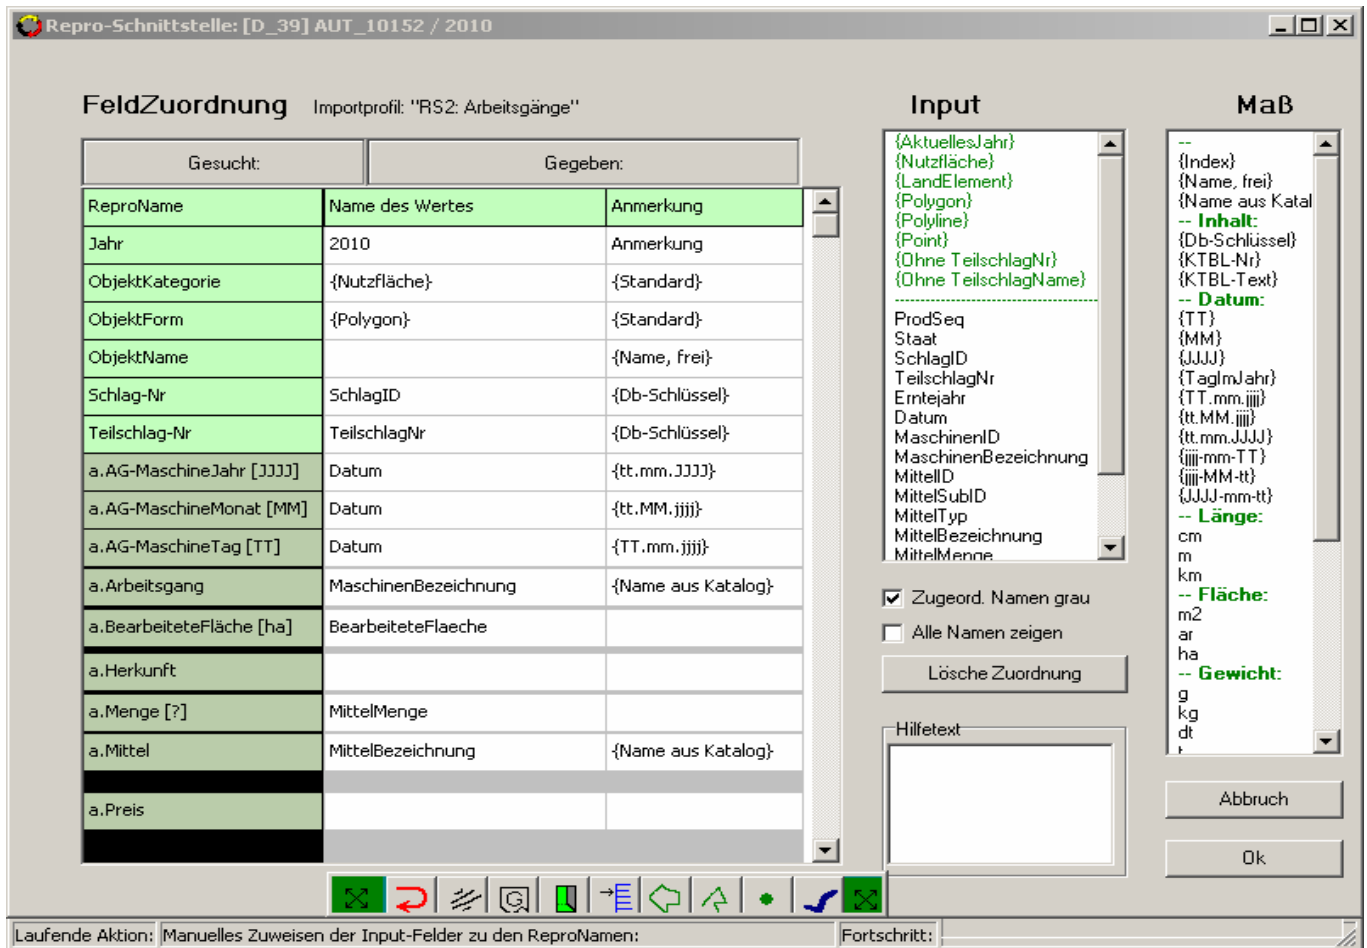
Repro-Schnittstelle: [D_39] AUT_10152 / 2010

FeldZuordnung Importprofil: "RS2: Arbeitsgänge"

Input

Maß

| Gesucht: | Gegeben: | |
|---|---|---|
| ReproName | Name des Wertes | Anmerkung |
| Jahr | 2010 | Anmerkung |
| ObjektKategorie | {Nutzfläche} | {Standard} |
| ObjektForm | {Polygon} | {Standard} |
| ObjektName | | {Name, frei} |
| Schlag-Nr | SchlagID | {Db-Schlüssel} |
| Teilschlag-Nr | TeilschlagNr | {Db-Schlüssel} |
| a.AG-MaschineJahr [JJJJ] | Datum | {tt.mm.JJJJ} |
| a.AG-MaschineMonat [MM] | Datum | {tt.MM.jjjj} |
| a.AG-MaschineTag [TT] | Datum | {TT.mm.jjjj} |
| a.Arbeitsgang | MaschinenBezeichnung | {Name aus Katalog} |
| a.BearbeiteteFläche [ha] | BearbeiteteFlaeche | |
| a.Herkunft | | |
| a.Menge [?] | MittelMenge | |
| a.Mittel | MittelBezeichnung | {Name aus Katalog} |
| a.Preis | | |

{AktuellesJahr}
{Nutzfläche}
{LandElement}
{Polygon}
{Polyline}
{Point}
{Ohne TeilschlagNr}
{Ohne TeilschlagName}
ProdSeq
Staat
SchlagID
TeilschlagNr
Erntejahr
Datum
MaschinenID
MaschinenBezeichnung
MittelID
MittelSubID
MittelTyp
MittelBezeichnung
MittelMenge

--
{Index}
{Name, frei}
{Name aus Katal
-- Inhalt:
{Db-Schlüssel}
{KTBL-Nr}
{KTBL-Text}
-- Datum:
{TT}
{MM}
{JJJJ}
{TagImJahr}
{TT.mm.jjjj}
{tt.MM.jjjj}
{tt.mm.JJJJ}
{jjjj-mm-TT}
{jjjj-MM-tt}
{JJJJ-mm-tt}
-- Länge:
cm
m
km
-- Fläche:
m2
ar
ha
-- Gewicht:
g
kg
dt

Zugeord. Namen grau
Alle Namen zeigen
Lösche Zuordnung
Hilfetext
Abbruch
Ok

Laufende Aktion: Manuelles Zuweisen der Input-Felder zu den ReproNamen: Fortschritt: